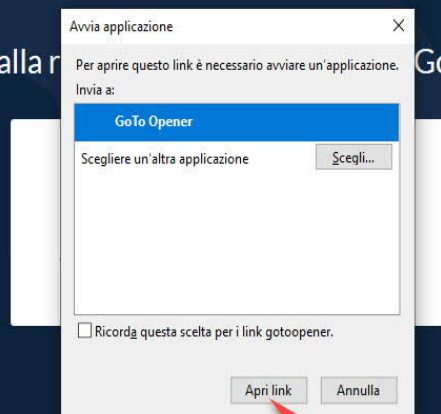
alla r

Go

Avvia applicazione

×

Per aprire questo link è necessario avviare un'applicazione.

Invia a:

GoTo Opener

Scegliere un'altra applicazione

Scegli...

Ricorda questa scelta per i link gotoopener.

Apri link

Annulla